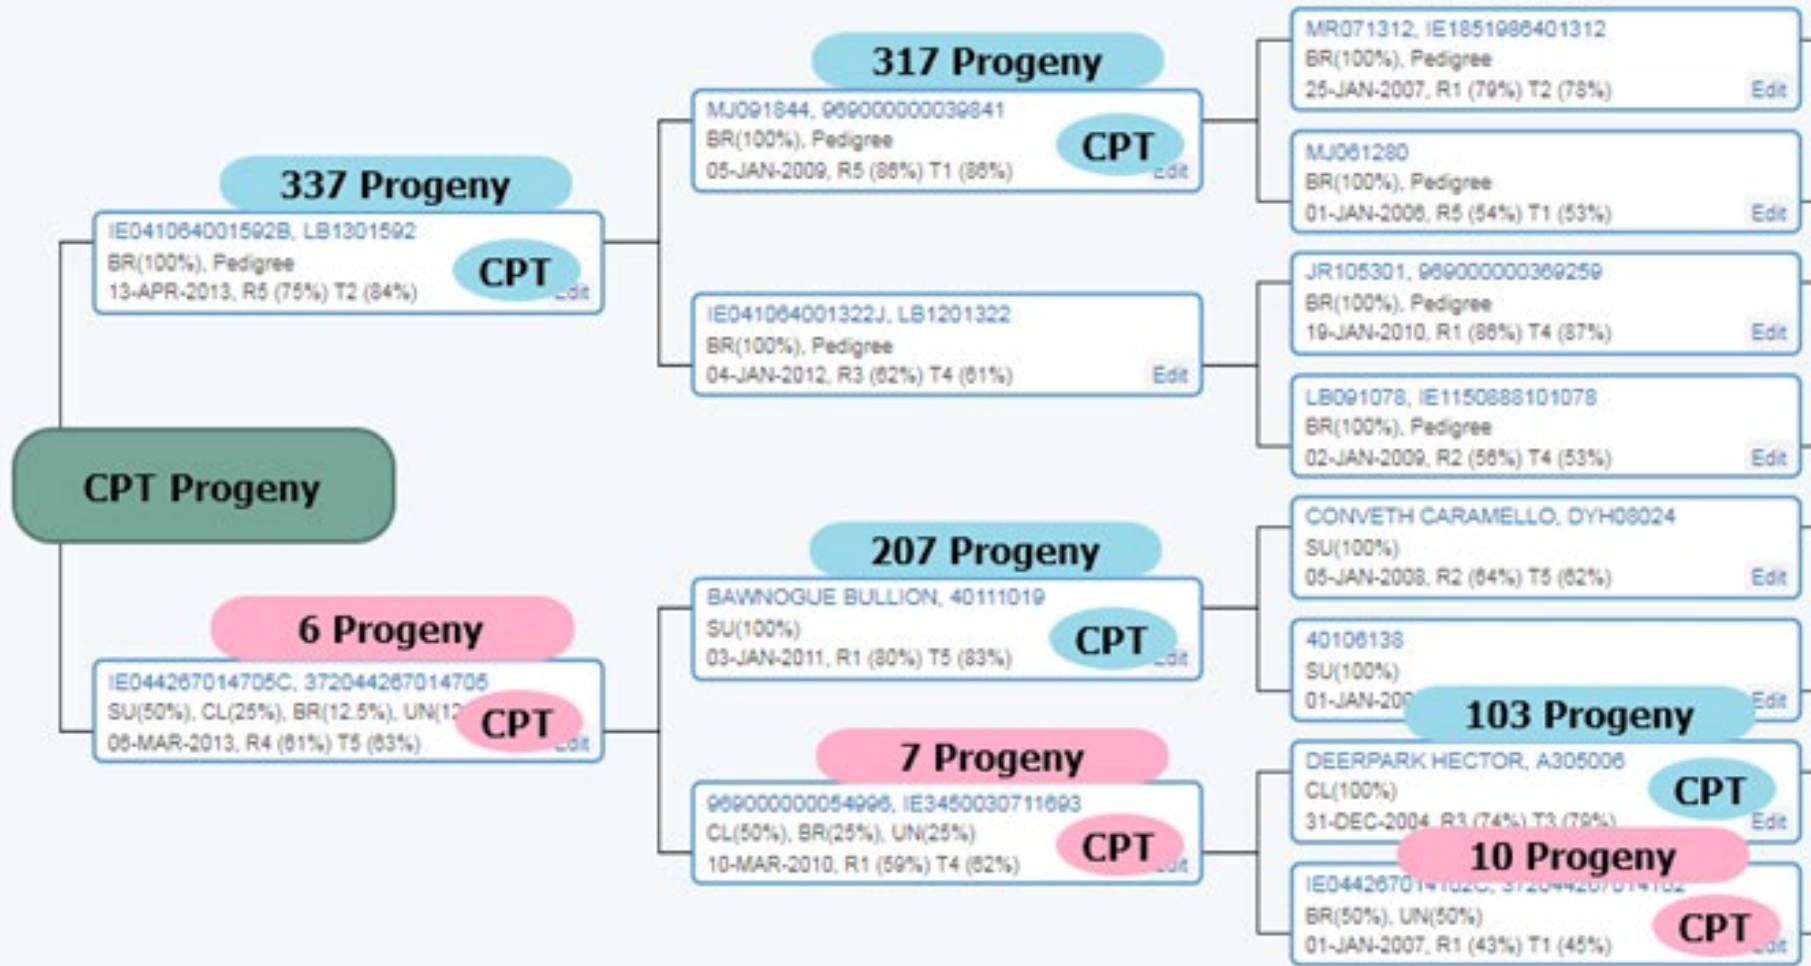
CPT Progeny

337 Progeny
IE041064001592B, LB1301592
BR(100%), Pedigree
13-APR-2013, R5 (75%) T2 (84%)
CPT
Edit

6 Progeny
IE044267014705C, 372044267014705
SU(50%), CL(25%), BR(12.5%), UN(12
06-MAR-2013, R4 (61%) T5 (63%)
CPT
Edit

317 Progeny
MJ091844, 969000000039841
BR(100%), Pedigree
05-JAN-2009, R5 (86%) T1 (86%)
CPT
Edit

IE041064001322J, LB1201322
BR(100%), Pedigree
04-JAN-2012, R3 (62%) T4 (61%)
Edit

207 Progeny
BAWNOGUE BULLION, 40111019
SU(100%)
03-JAN-2011, R1 (80%) T5 (83%)
CPT
Edit

7 Progeny
969000000054996, IE3450030711693
CL(50%), BR(25%), UN(25%)
10-MAR-2010, R1 (59%) T4 (62%)
CPT
Edit

MR071312, IE1851986401312
BR(100%), Pedigree
25-JAN-2007, R1 (79%) T2 (78%)
Edit

MJ061280
BR(100%), Pedigree
01-JAN-2006, R5 (54%) T1 (53%)
Edit

JR105301, 969000000369259
BR(100%), Pedigree
19-JAN-2010, R1 (86%) T4 (87%)
Edit

LB091078, IE1150888101078
BR(100%), Pedigree
02-JAN-2009, R2 (56%) T4 (53%)
Edit

CONVETH CARAMELLO, DYH08024
SU(100%)
05-JAN-2008, R2 (64%) T5 (62%)
Edit

40106138
SU(100%)
01-JAN-20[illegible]
Edit

103 Progeny
DEERPARK HECTOR, A305006
CL(100%)
31-DEC-2004, R3 (74%) T3 (79%)
CPT
Edit

10 Progeny
IE04426701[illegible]
BR(50%), UN(50%)
01-JAN-2007, R1 (43%) T1 (45%)
CPT
Edit